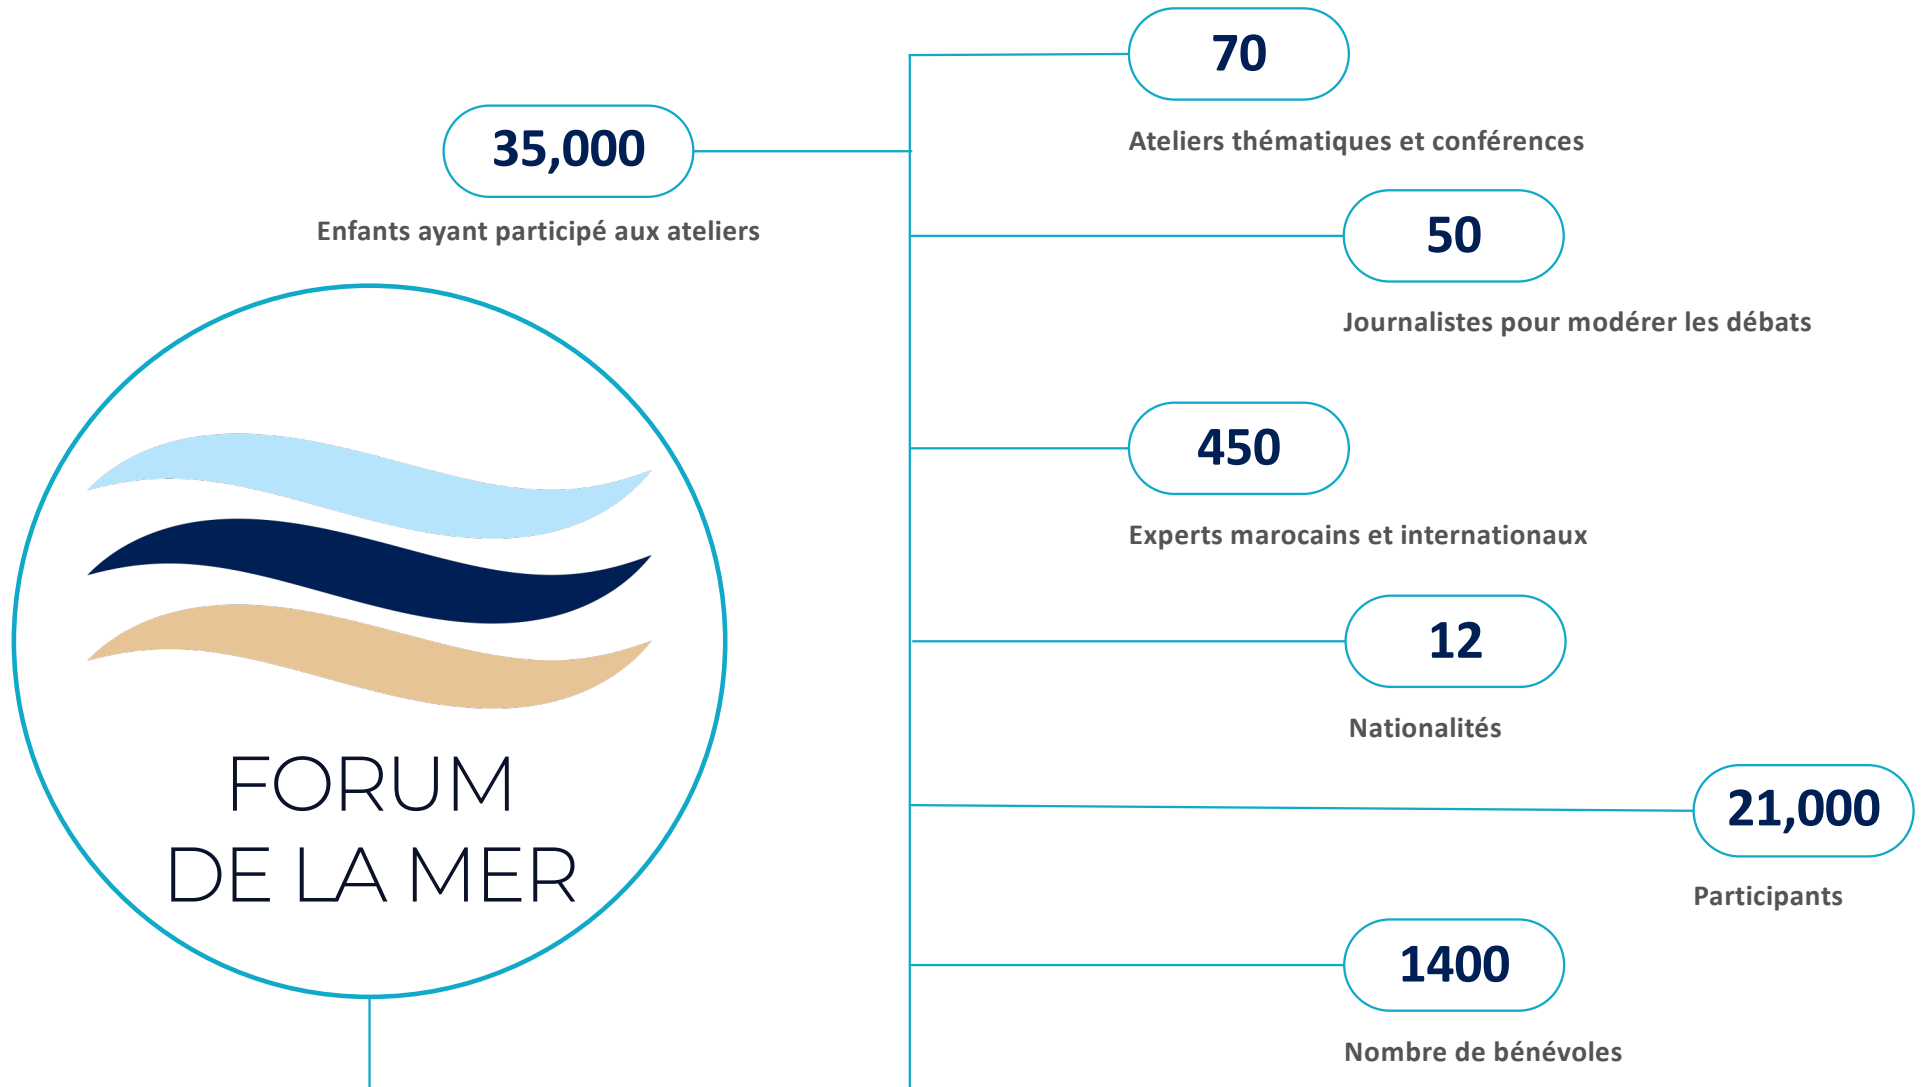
70

Ateliers thématiques et conférences

35,000

Enfants ayant participé aux ateliers

50

Journalistes pour modérer les débats

450

Experts marocains et internationaux

12

Nationalités

FORUM
DE LA MER

21,000

Participants

1400

Nombre de bénévoles